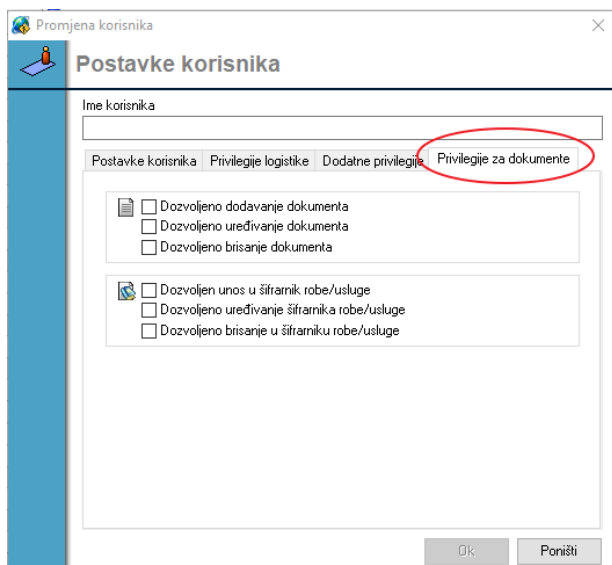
Promjena korisnika

Postavke korisnika

Ime korisnika

Postavke korisnika | Privilegije logistike | Dodatne privilegije | Privilegije za dokumente

Dozvoljeno dodavanje dokumenta
Dozvoljeno uređivanje dokumenta
Dozvoljeno brisanje dokumenta

Dozvoljen unos u šifrarnik robe/usluge
Dozvoljeno uređivanje šifrarnika robe/usluge
Dozvoljeno brisanje u šifrarniku robe/usluge

Ok
Poništi